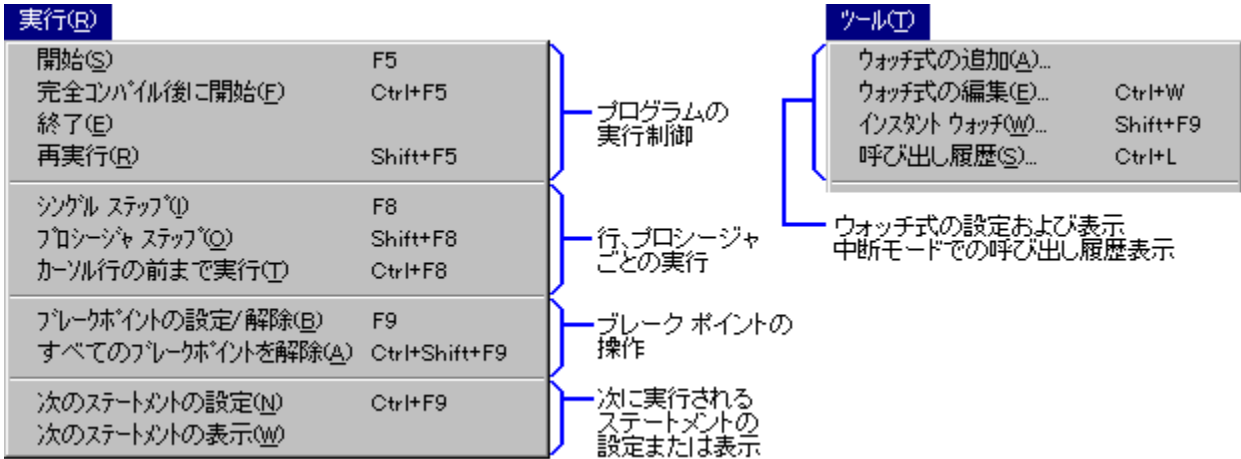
実行(R)

| | |
|---|---|
| 開始(S) | F5 |
| 完全コンパイル後に開始(F) | Ctrl+F5 |
| 終了(E) | |
| 再実行(R) | Shift+F5 |
| シングル ステップ(I) | F8 |
| プロシージャ ステップ(O) | Shift+F8 |
| カーソル行の前まで実行(T) | Ctrl+F8 |
| ブレークポイントの設定/解除(B) | F9 |
| すべてのブレークポイントを解除(A) | Ctrl+Shift+F9 |
| 次のステートメントの設定(N) | Ctrl+F9 |
| 次のステートメントの表示(W) | |

プログラムの実行制御

行、プロシージャごとの実行

ブレーク ポイントの操作

次に実行されるステートメントの設定または表示

ツール(T)

| | |
|---|---|
| ウォッチ式の追加(A)... | |
| ウォッチ式の編集(E)... | Ctrl+W |
| インスタント ウォッチ(W)... | Shift+F9 |
| 呼び出し履歴(S)... | Ctrl+L |

ウォッチ式の設定および表示
中断モードでの呼び出し履歴表示